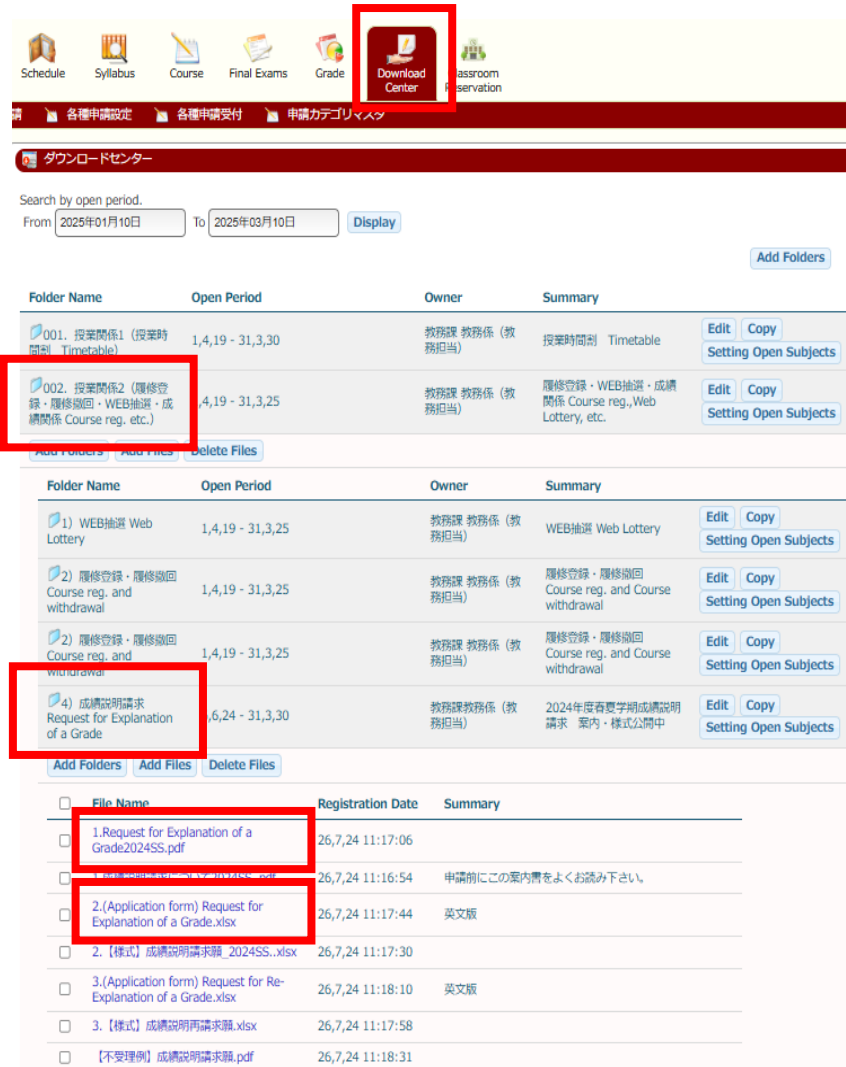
Schedule Syllabus Course Final Exams Grade Download Center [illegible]assroom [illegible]eservation

請 各種申請設定 各種申請受付 申請カテゴリマスタ

ダウンロードセンター

Search by open period.
From 2025年01月10日 To 2025年03月10日 Display

Add Folders

| Folder Name | Open Period | Owner | Summary | |
|---|---|---|---|---|
| 001. 授業関係1（授業時間割 Timetable) | 1,4,19 - 31,3,30 | 教務課 教務係（教務担当） | 授業時間割 Timetable | Edit Copy Setting Open Subjects |
| 002. 授業関係2（履修登録・履修撤回・WEB抽選・成績関係 Course reg. etc.) | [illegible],4,19 - 31,3,25 | 教務課 教務係（教務担当） | 履修登録・WEB抽選・成績関係 Course reg.,Web Lottery, etc. | Edit Copy Setting Open Subjects |

Add Folders Add Files Delete Files

| Folder Name | Open Period | Owner | Summary | |
|---|---|---|---|---|
| 1) WEB抽選 Web Lottery | 1,4,19 - 31,3,25 | 教務課 教務係（教務担当） | WEB抽選 Web Lottery | Edit Copy Setting Open Subjects |
| 2) 履修登録・履修撤回 Course reg. and withdrawal | 1,4,19 - 31,3,25 | 教務課 教務係（教務担当） | 履修登録・履修撤回 Course reg. and Course withdrawal | Edit Copy Setting Open Subjects |
| 2) 履修登録・履修撤回 Course reg. and withdrawal | 1,4,19 - 31,3,25 | 教務課 教務係（教務担当） | 履修登録・履修撤回 Course reg. and Course withdrawal | Edit Copy Setting Open Subjects |
| 4) 成績説明請求 Request for Explanation of a Grade | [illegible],6,24 - 31,3,30 | 教務課教務係（教務担当） | 2024年度春夏学期成績説明請求 案内・様式公開中 | Edit Copy Setting Open Subjects |

Add Folders Add Files Delete Files

| File Name | Registration Date | Summary |
|---|---|---|
| 1.Request for Explanation of a Grade2024SS.pdf | 26,7,24 11:17:06 | |
| 1.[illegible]2024SS.pdf | 26,7,24 11:16:54 | 申請前にこの案内書をよくお読み下さい。 |
| 2.(Application form) Request for Explanation of a Grade.xlsx | 26,7,24 11:17:44 | 英文版 |
| 2.【様式】成績説明請求願_2024SS..xlsx | 26,7,24 11:17:30 | |
| 3.(Application form) Request for Re-Explanation of a Grade.xlsx | 26,7,24 11:18:10 | 英文版 |
| 3.【様式】成績説明再請求願.xlsx | 26,7,24 11:17:58 | |
| 【不受理例】成績説明請求願.pdf | 26,7,24 11:18:31 | |